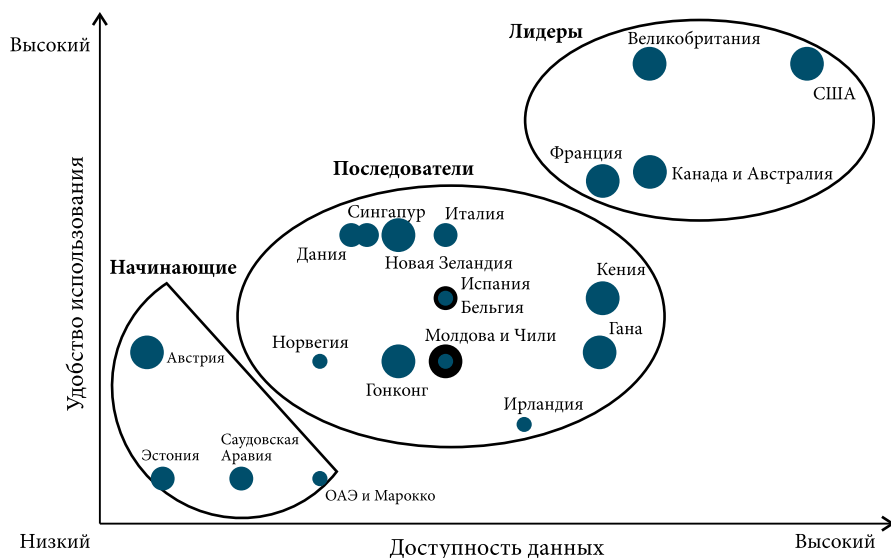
Высокий

Удобство использования

Низкий

Доступность данных

Высокий

Лидеры

Великобритания

США

Франция

Канада и Австралия

Последователи

Сингапур

Италия

Дания

Новая Зеландия

Испания

Бельгия

Кения

Норвегия

Молдова и Чили

Гана

Гонконг

Ирландия

Начинающие

Австрия

Эстония

Саудовская Аравия

ОАЭ и Марокко